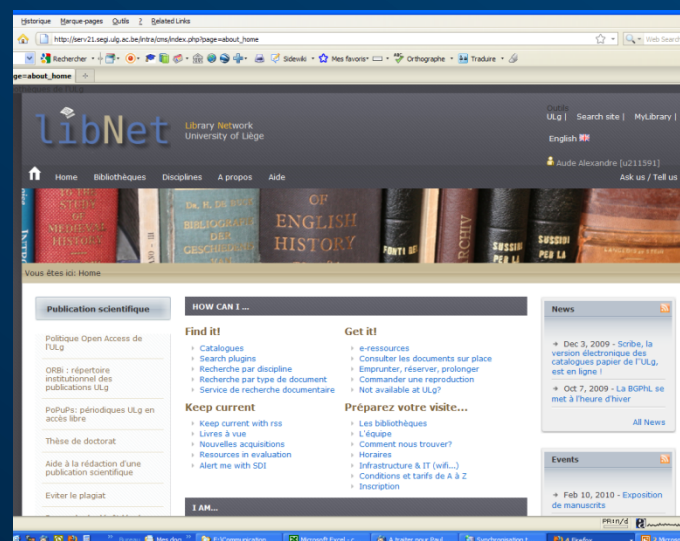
Historique Marque-pages Outils ? Related Links

http://serv21.seg.ulg.ac.be/intra/cms/index.php?page=about_home

Rechercher · Sidewiki · Mes favoris · Orthographe · Traduire

=about_home

libNet Library Network University of Liège

Outils
ULg | Search site | MyLibrary |

English

Aude Alexandre [u211591]

Home Bibliothèques Disciplines A propos Aide

Ask us / Tell us

OF ENGLISH HISTORY

Vous êtes ici: Home

Publication scientifique

Politique Open Access de l'ULg

ORBi : répertoire institutionnel des publications ULg

PoPuPs: périodiques ULg en accès libre

Thèse de doctorat

Aide à la rédaction d'une publication scientifique

Eviter le plagiat

HOW CAN I ...

Find it!
Catalogues
Search plugins
Recherche par discipline
Recherche par type de document
Service de recherche documentaire

Get it!
e-ressources
Consulter les documents sur place
Emprunter, réserver, prolonger
Commander une reproduction
Not available at ULg?

Keep current
Keep current with rss
Livres à vue
Nouvelles acquisitions
Resources in evaluation
Alert me with SDI

Préparez votre visite...
Les bibliothèques
L'équipe
Comment nous trouver?
Horaires
Infrastructure & IT (wifi...)
Conditions et tarifs de A à Z
Inscription

I AM...

News

Dec 3, 2009 - Scribe, la version électronique des catalogues papier de l'ULg, est en ligne !

Oct 7, 2009 - La BGPhL se met à l'heure d'hiver

All News

Events

Feb 10, 2010 - Exposition de manuscrits

Mes doc
E:\Communication
Microsoft Excel - c...
A traiter pour Paul
Synchronisation t...
4 Firefox
3 Microsof